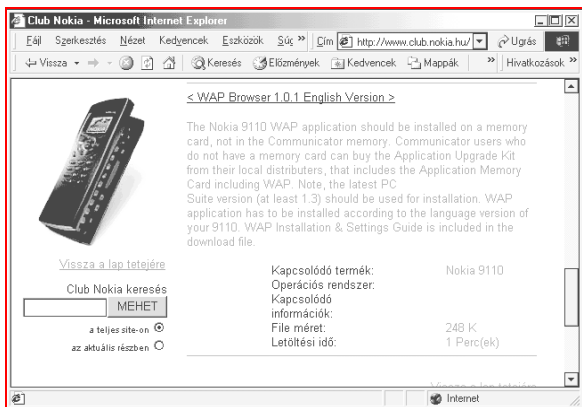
Club Nokia - Microsoft Internet Explorer

Fájl Szerkesztés Nézet Kedvencek Eszközök Súg » Cím http://www.club.nokia.hu/ Ugrás

Vissza Keresés Előzmények Kedvencek Mappák » Hivatkozások »

< WAP Browser 1.0.1 English Version >

The Nokia 9110 WAP application should be installed on a memory card, not in the Communicator memory. Communicator users who do not have a memory card can buy the Application Upgrade Kit from their local distributers, that includes the Application Memory Card including WAP. Note, the latest PC Suite version (at least 1.3) should be used for installation. WAP application has to be installed according to the language version of your 9110. WAP Installation & Settings Guide is included in the download file.

Vissza a lap tetejére

Club Nokia keresés

MEHET

a teljes site-on

az aktuális részben

| | |
|---|---|
| Kapcsolódó termék: | Nokia 9110 |
| Operációs rendszer: | |
| Kapcsolódó információk: | |
| File méret: | 248 K |
| Letöltési idő: | 1 Perc(ek) |

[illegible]

Internet